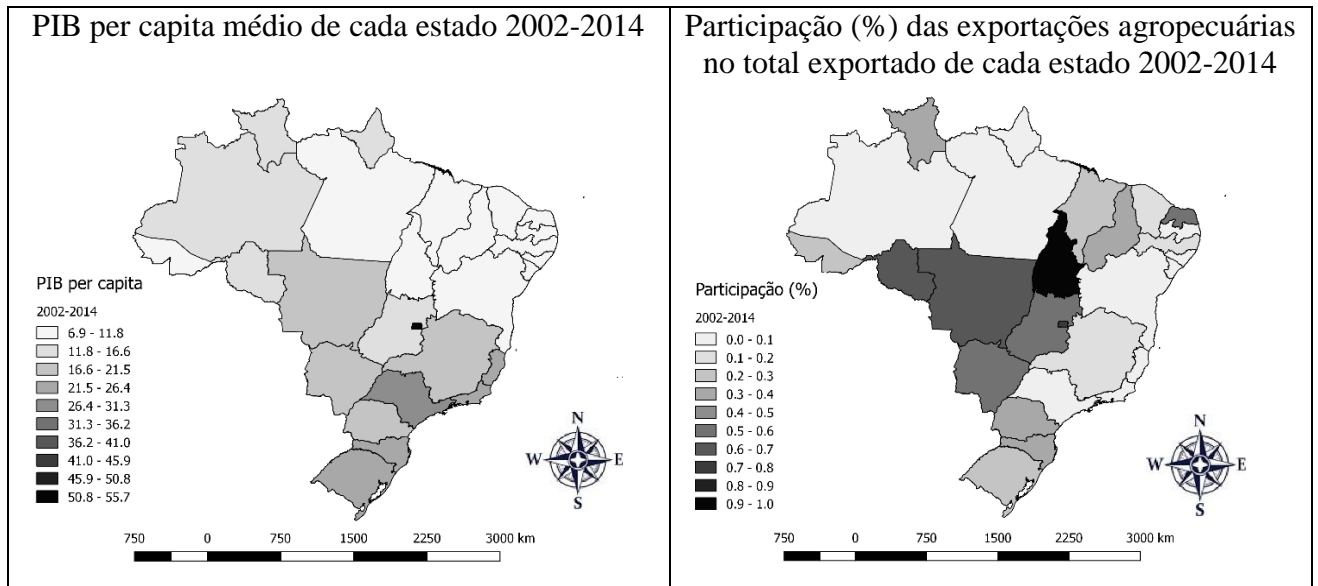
PIB per capita médio de cada estado 2002-2014

PIB per capita
2002-2014
6.9 - 11.8
11.8 - 16.6
16.6 - 21.5
21.5 - 26.4
26.4 - 31.3
31.3 - 36.2
36.2 - 41.0
41.0 - 45.9
45.9 - 50.8
50.8 - 55.7

N
W
E
S

750 0 750 1500 2250 3000 km

Participação (%) das exportações agropecuárias no total exportado de cada estado 2002-2014

Participação (%)
2002-2014
0.0 - 0.1
0.1 - 0.2
0.2 - 0.3
0.3 - 0.4
0.4 - 0.5
0.5 - 0.6
0.6 - 0.7
0.7 - 0.8
0.8 - 0.9
0.9 - 1.0

N
W
E
S

750 0 750 1500 2250 3000 km